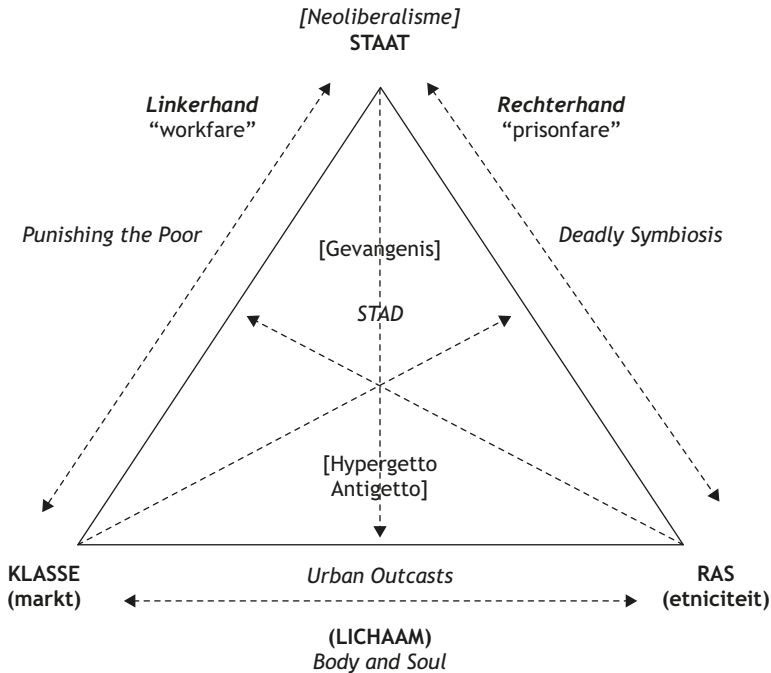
[Neoliberalisme]
STAAT

Linkerhand
"workfare"

Rechterhand
"prisonfare"

Punishing the Poor

Deadly Symbiosis

[Gevangenis]

STAD

[Hypergetto
Antigetto]

KLASSE
(markt)

Urban Outcasts

RAS
(etniciteit)

(LICHAAM)
Body and Soul